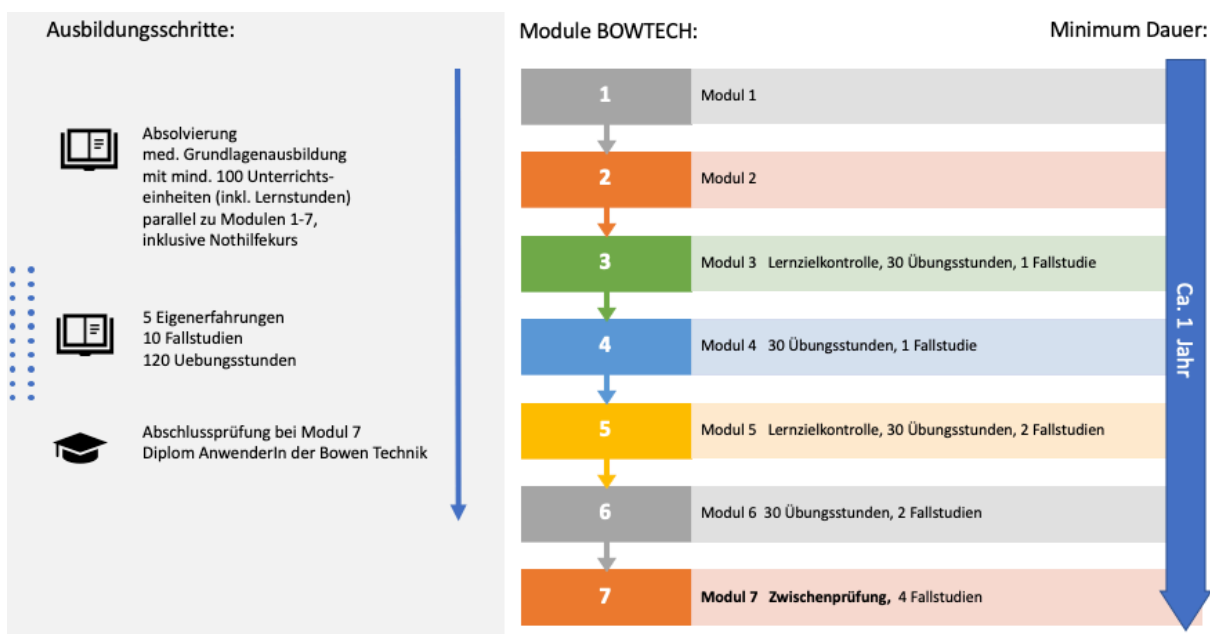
Ausbildungsschritte:

Absolvierung med. Grundlagenausbildung mit mind. 100 Unterrichtseinheiten (inkl. Lernstunden) parallel zu Modulen 1-7, inklusive Nothilfekurs

5 Eigenerfahrungen
10 Fallstudien
120 Uebungsstunden

Abschlussprüfung bei Modul 7
Diplom AnwenderIn der Bowen Technik

Module BOWTECH:

Minimum Dauer:

1 Modul 1

2 Modul 2

3 Modul 3 Lernzielkontrolle, 30 Übungsstunden, 1 Fallstudie

4 Modul 4 30 Übungsstunden, 1 Fallstudie

5 Modul 5 Lernzielkontrolle, 30 Übungsstunden, 2 Fallstudien

6 Modul 6 30 Übungsstunden, 2 Fallstudien

7 Modul 7 Zwischenprüfung, 4 Fallstudien

Ca. 1 Jahr